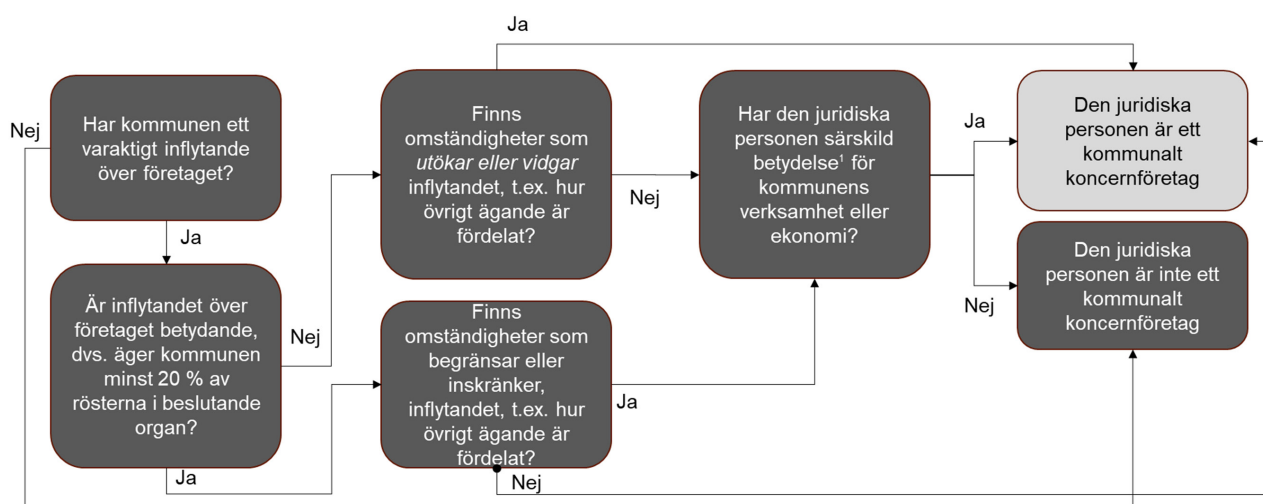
Har kommunen ett varaktigt inflytande över företaget?

Nej

Ja

Är inflytandet över företaget betydande, dvs. äger kommunen minst 20 % av rösterna i beslutande organ?

Nej

Ja

Ja

Finns omständigheter som *utökar eller vidgar* inflytandet, t.ex. hur övrigt ägande är fördelat?

Nej

Finns omständigheter som begränsar eller inskränker, inflytandet, t.ex. hur övrigt ägande är fördelat?

Ja

Nej

Har den juridiska personen särskild betydelse$^1$ för kommunens verksamhet eller ekonomi?

Ja

Nej

Den juridiska personen är ett kommunalt koncernföretag

Den juridiska personen är inte ett kommunalt koncernföretag